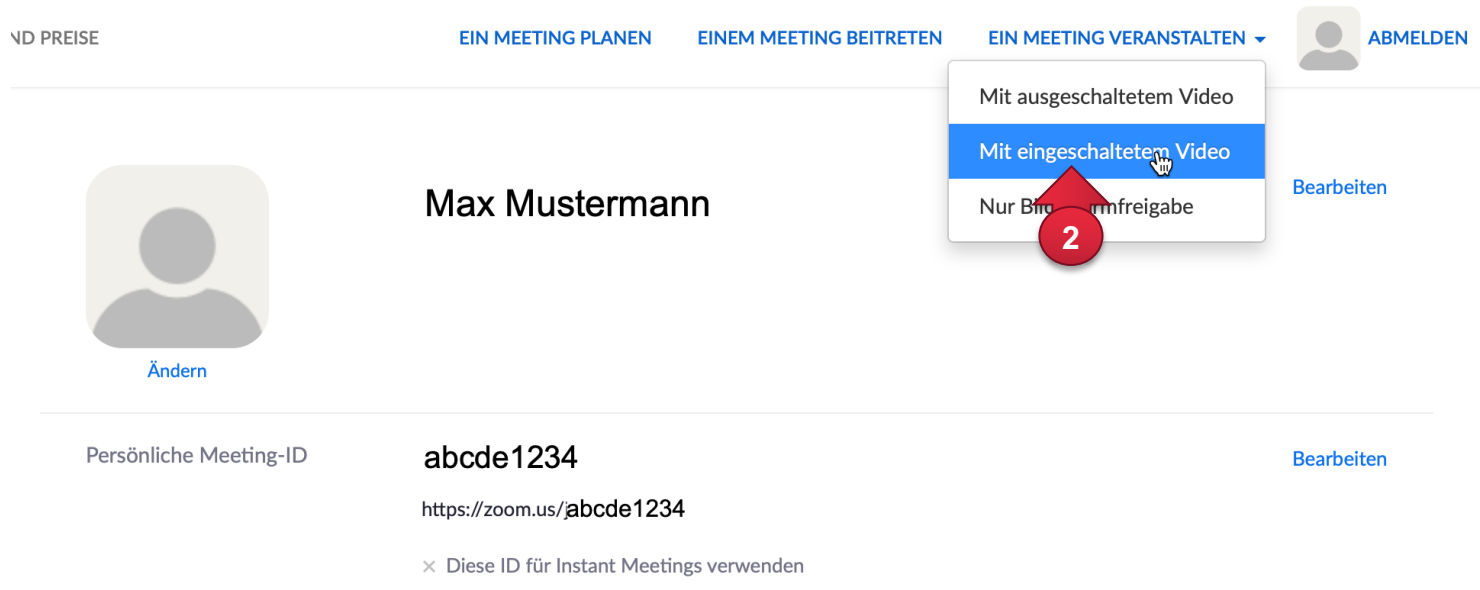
ND PREISE EIN MEETING PLANEN EINEM MEETING BEITRETEN EIN MEETING VERANSTALTEN ABMELDEN

Mit ausgeschaltetem Video
Mit eingeschaltetem Video
Nur Bi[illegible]rmfreigabe

2

Max Mustermann

Bearbeiten

Ändern

Persönliche Meeting-ID

abcde1234

Bearbeiten

https://zoom.us/j abcde1234

× Diese ID für Instant Meetings verwenden